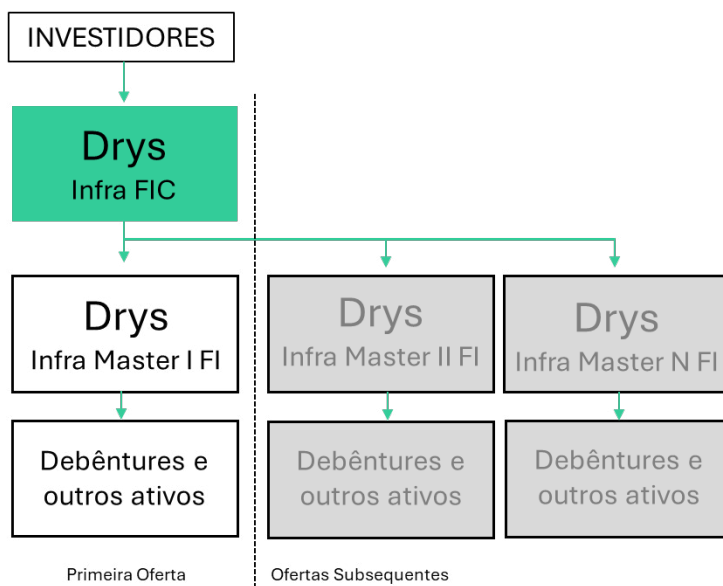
INVESTIDORES

Drys
Infra FIC

Drys
Infra Master I FI

Debêntures e outros ativos

Drys
Infra Master II FI

Debêntures e outros ativos

Drys
Infra Master N FI

Debêntures e outros ativos

Primeira Oferta

Ofertas Subsequentes